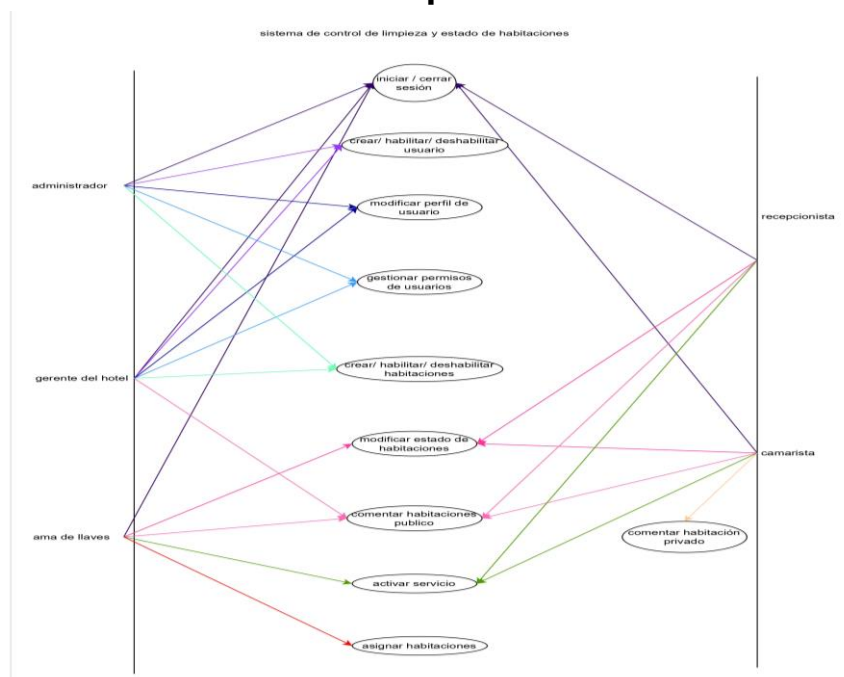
sistema de control de limpieza y estado de habitaciones

iniciar / cerrar sesión

crear/ habilitar/ deshabilitar usuario

modificar perfil de usuario

gestionar permisos de usuarios

crear/ habilitar/ deshabilitar habitaciones

modificar estado de habitaciones

comentar habitaciones publico

activar servicio

asignar habitaciones

comentar habitación privado

administrador

gerente del hotel

ama de llaves

recepcionista

camarista